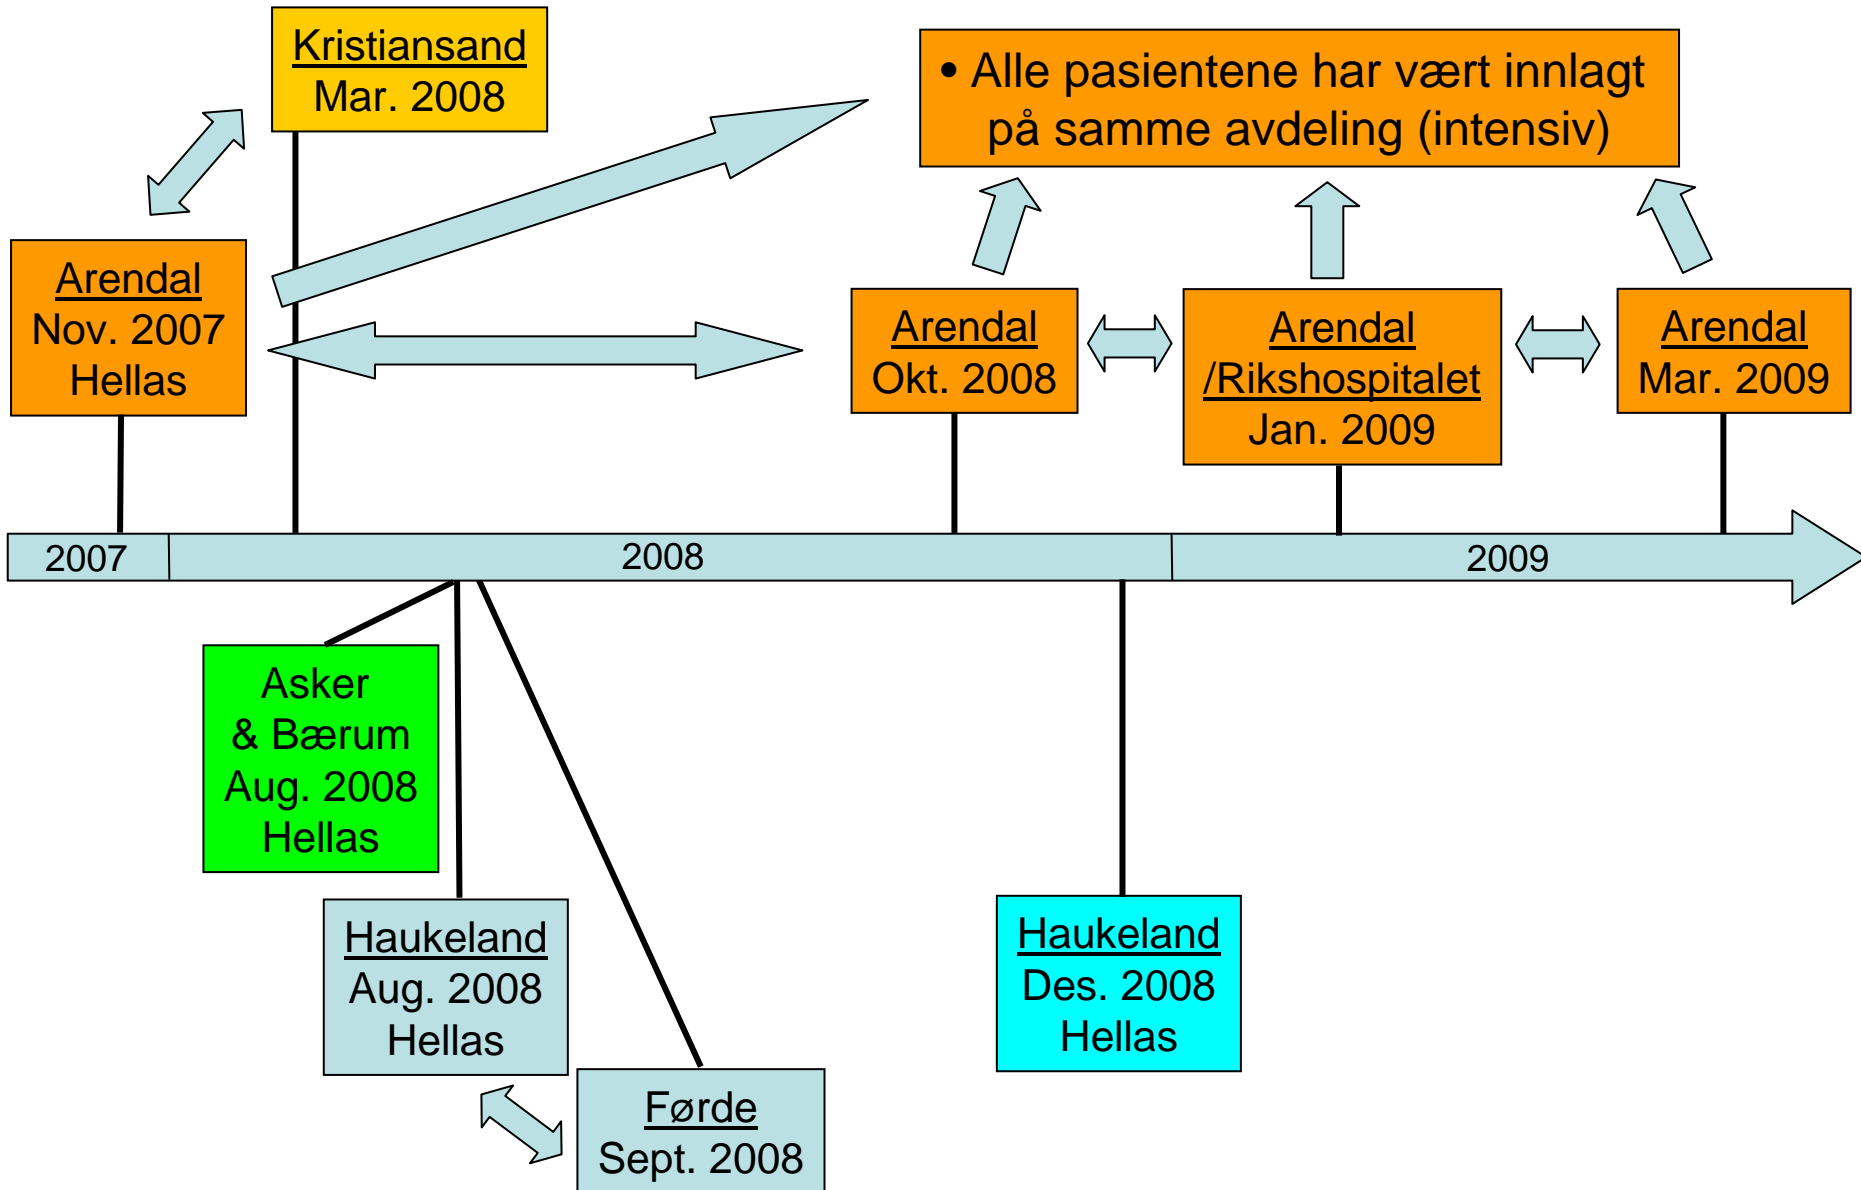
Kristiansand
Mar. 2008

• Alle pasientene har vært innlagt på samme avdeling (intensiv)

Arendal
Nov. 2007
Hellas

Arendal
Okt. 2008

Arendal
/Rikshospitalet
Jan. 2009

Arendal
Mar. 2009

2007

2008

2009

Asker
& Bærum
Aug. 2008
Hellas

Haukeland
Aug. 2008
Hellas

Førde
Sept. 2008

Haukeland
Des. 2008
Hellas